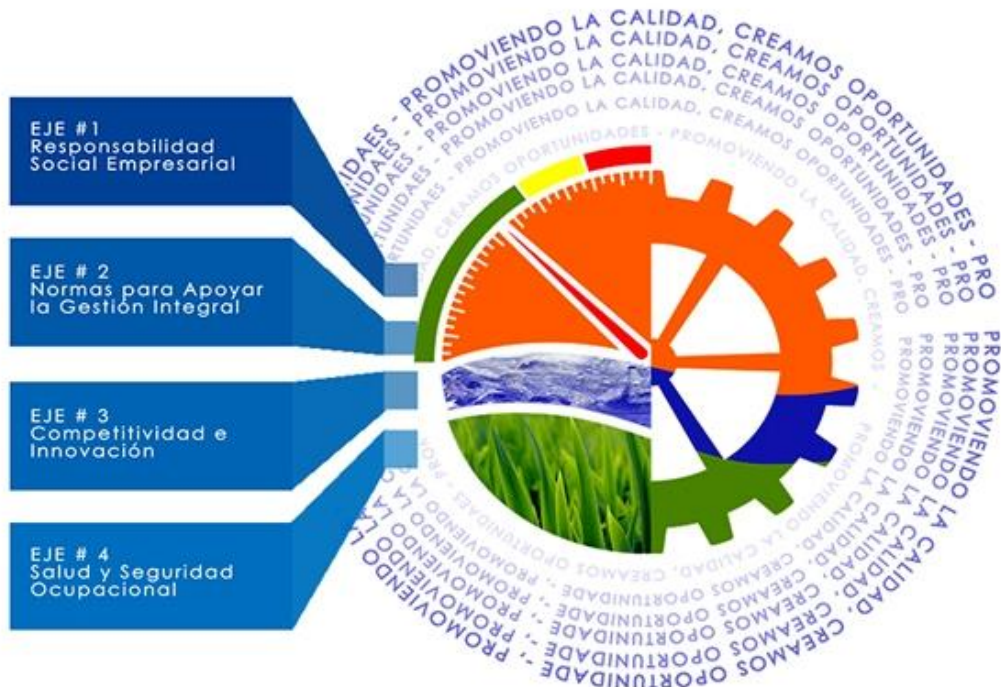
EJE #1
Responsabilidad Social Empresarial

EJE # 2
Normas para Apoyar la Gestión Integral

EJE # 3
Competitividad e Innovación

EJE # 4
Salud y Seguridad Ocupacional

UNIDAES - PROMOVIENDO LA CALIDAD, CREAMOS OPORTUNIDADES - PRO

PROMOVIENDO LA CALIDAD, CREAMOS OPORTUNIDADES - PROMOVIENDO LA CALIDAD, CREAMOS OPORTUNIDADE - PROMOVIENDO LA CALIDAD, CREAMOS OPORTUNIDADES - PRO

PROMOVIENDO LA CALIDAD, CREAMOS OPORTUNIDADES - PROMOVIENDO LA CALIDAD, CREAMOS OPORTUNIDADE - PROMOVIENDO LA

PROMOVIENDO LA CALIDAD, CREAMOS OPORTUNIDADES - PROMOVIENDO LA CALIDAD, CREAMOS OPORTUNIDADES - PROMOVIENDO

PROMOVIENDO LA CALIDAD, CREAMOS OPORTUNIDADES - PROMOVIENDO LA CALIDAD, CREAMOS OPORTUNIDADES - PRO